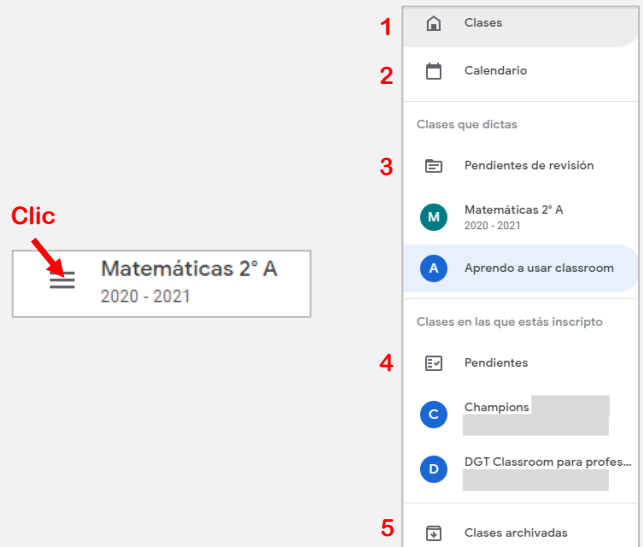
Clic

Matemáticas 2° A
2020 - 2021

1 Clases

2 Calendario

Clases que dictas

3 Pendientes de revisión

M Matemáticas 2° A
2020 - 2021

A Aprendo a usar classroom

Clases en las que estás inscripto

4 Pendientes

C Champions

D DGT Classroom para profes...

5 Clases archivadas